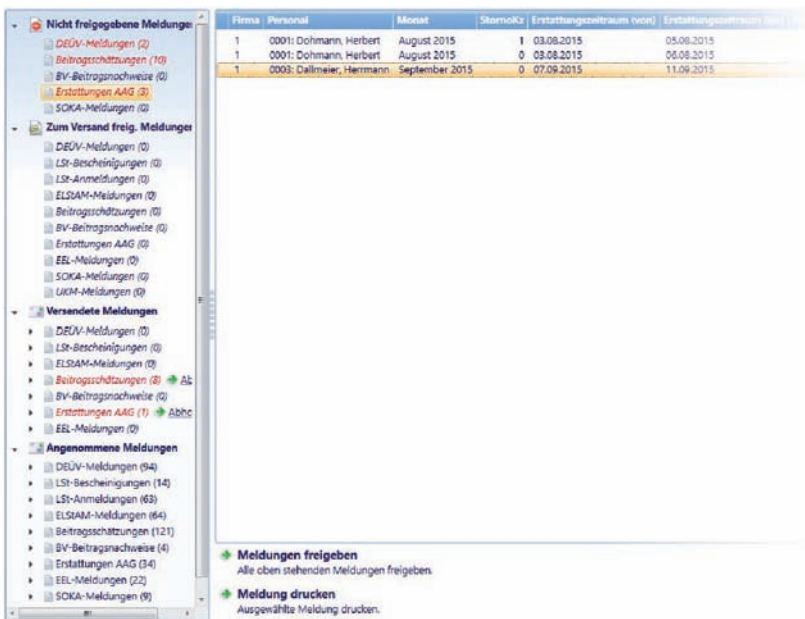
Nicht freigegebene Meldunge
DEÜV-Meldungen (2)
Beitragsschätzungen (10)
BV-Beitragsnachweise (0)
Erstattungen AAG (3)
SOKA-Meldungen (0)
Zum Versand freig. Meldunger
DEÜV-Meldungen (0)
LSt-Bescheinigungen (0)
LSt-Anmeldungen (0)
ELStAM-Meldungen (0)
Beitragsschätzungen (0)
BV-Beitragsnachweise (0)
Erstattungen AAG (0)
EEL-Meldungen (0)
SOKA-Meldungen (0)
UKM-Meldungen (0)
Versendete Meldungen
DEÜV-Meldungen (0)
LSt-Bescheinigungen (0)
ELStAM-Meldungen (0)
Beitragsschätzungen (8) Ab
BV-Beitragsnachweise (0)
Erstattungen AAG (1) Abhc
EEL-Meldungen (0)
Angenommene Meldungen
DEÜV-Meldungen (94)
LSt-Bescheinigungen (14)
LSt-Anmeldungen (63)
ELStAM-Meldungen (64)
Beitragsschätzungen (121)
BV-Beitragsnachweise (4)
Erstattungen AAG (34)
EEL-Meldungen (22)
SOKA-Meldungen (9)

| Firma | Personal | Monat | StornoKz | Erstattungszeitraum (von) | Erstattungszeitraum (bis) |
|---|---|---|---|---|---|
| 1 | 0001: Dohmann, Herbert | August 2015 | 1 | 03.08.2015 | 05.08.2015 |
| 1 | 0001: Dohmann, Herbert | August 2015 | 0 | 03.08.2015 | 06.08.2015 |
| 1 | 0003: Dallmeier, Herrmann | September 2015 | 0 | 07.09.2015 | 11.09.2015 |

Meldungen freigeben
Alle oben stehenden Meldungen freigeben.

Meldung drucken
Ausgewählte Meldung drucken.